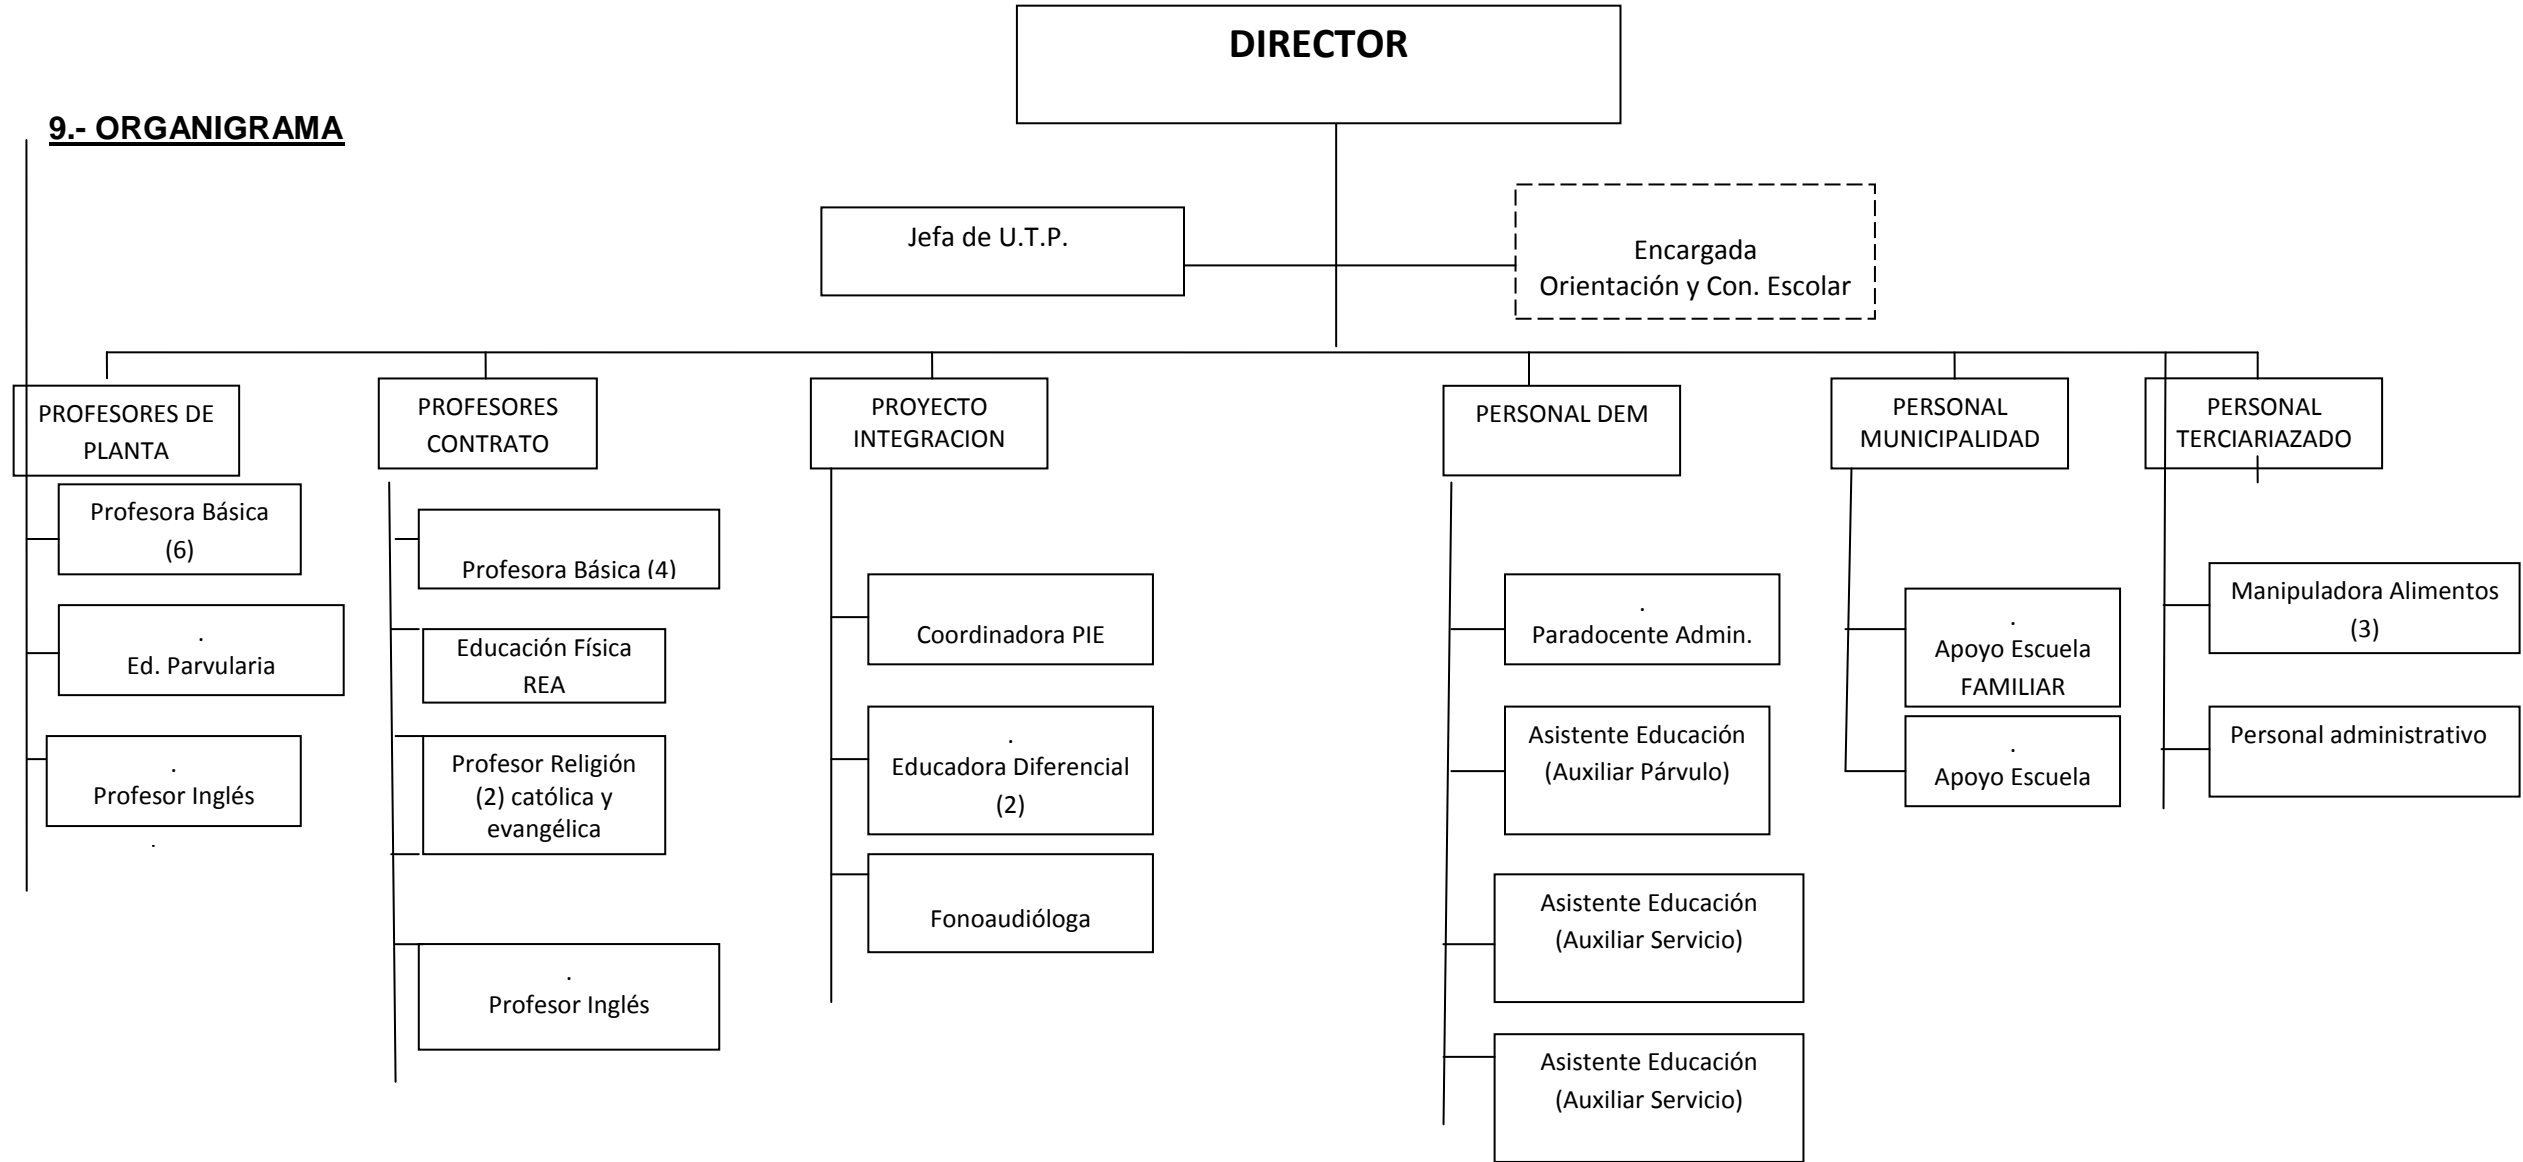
DIRECTOR

9.- ORGANIGRAMA

Jefa de U.T.P.

Encargada Orientación y Con. Escolar

PROFESORES DE PLANTA

Profesora Básica (6)

.
Ed. Parvularia

.
Profesor Inglés

.

PROFESORES CONTRATO

Profesora Básica (4)

Educación Física REA

Profesor Religión (2) católica y evangélica

.
Profesor Inglés

PROYECTO INTEGRACION

Coordinadora PIE

.
Educadora Diferencial (2)

Fonoaudióloga

PERSONAL DEM

.
Paradocente Admin.

Asistente Educación (Auxiliar Párvulo)

Asistente Educación (Auxiliar Servicio)

Asistente Educación (Auxiliar Servicio)

PERSONAL MUNICIPALIDAD

.
Apoyo Escuela FAMILIAR

.
Apoyo Escuela

PERSONAL TERCIARIAZADO

Manipuladora Alimentos (3)

Personal administrativo